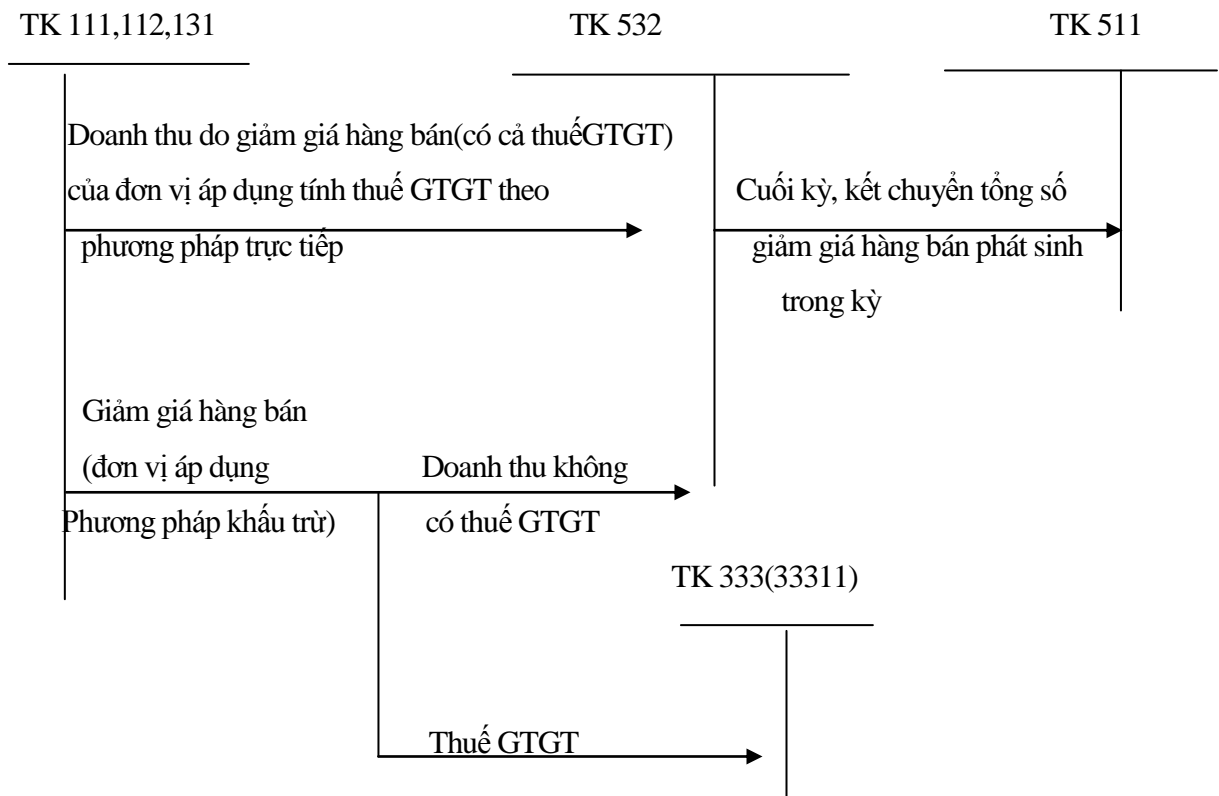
TK 111,112,131

TK 532

TK 511

Doanh thu do giảm giá hàng bán(có cả thuếGTGT) của đơn vị áp dụng tính thuế GTGT theo phương pháp trực tiếp

Cuối kỳ, kết chuyển tổng số giảm giá hàng bán phát sinh trong kỳ

Giảm giá hàng bán (đơn vị áp dụng Phương pháp khấu trừ)

Doanh thu không có thuế GTGT

TK 333(33311)

Thuế GTGT